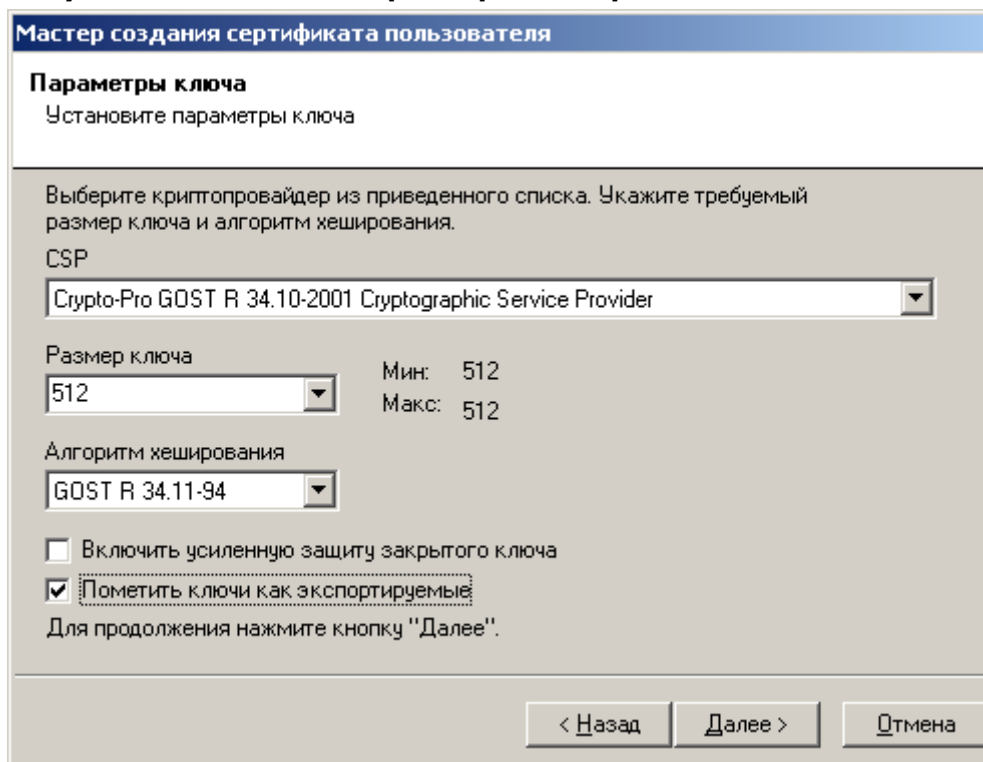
Мастер создания сертификата пользователя

Параметры ключа
Установите параметры ключа

Выберите криптопровайдер из приведенного списка. Укажите требуемый размер ключа и алгоритм хеширования.

CSP
Crypto-Pro GOST R 34.10-2001 Cryptographic Service Provider

Размер ключа
512
Мин: 512
Макс: 512

Алгоритм хеширования
GOST R 34.11-94

Включить усиленную защиту закрытого ключа
Пометить ключи как экспортируемые

Для продолжения нажмите кнопку "Далее".

< Назад | Далее > | Отмена